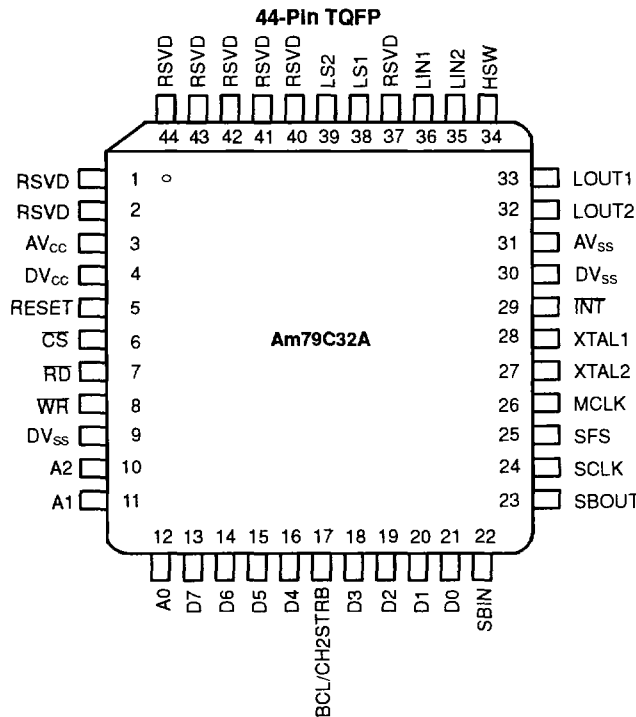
44-Pin TQFP

RSVD RSVD RSVD RSVD RSVD LS2 LS1 RSVD LIN1 LIN2 HSW

44 43 42 41 40 39 38 37 36 35 34

RSVD 1
RSVD 2
$AV_{CC}$ 3
$DV_{CC}$ 4
RESET 5
$\overline{CS}$ 6
$\overline{RD}$ 7
$\overline{WR}$ 8
$DV_{SS}$ 9
A2 10
A1 11

Am79C32A

33 LOUT1
32 LOUT2
31 $AV_{SS}$
30 $DV_{SS}$
29 $\overline{INT}$
28 XTAL1
27 XTAL2
26 MCLK
25 SFS
24 SCLK
23 SBOUT

12 13 14 15 16 17 18 19 20 21 22

A0 D7 D6 D5 D4 BCL/CH2STRB D3 D2 D1 D0 SBIN